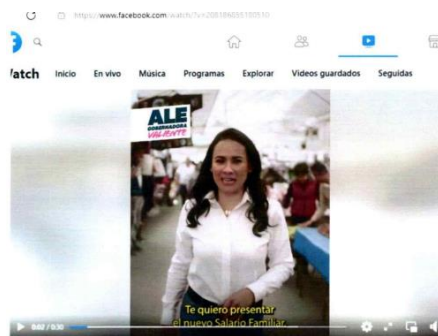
https://www.facebook.com/watch/?v=208189655190510

'atch Inicio En vivo Música Programas Explorar Videos guardados Seguidas

ALE GOBERNADORA VALIENTE

Te quiero presentar el nuevo Salario Familiar.

0:02 / 0:30